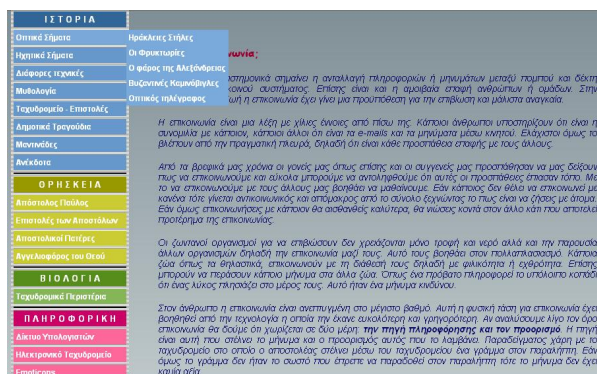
ΙΣΤΟΡΙΑ
Οπτικά Σήματα
Ηχητικά Σήματα
Διάφορες τεχνικές
Μυθολογία
Ταχυδρομείο - Επιστολές
Δημοτικά Τραγούδια
Μαντινάδες
Ανέκδοτα

Ηράκλειες Στήλες
Οι Φρυκτωρίες
Ο φάρος της Αλεξάνδρειας
Βυζαντινές Καμινόβιγλες
Οπτικός τηλέγραφος

ΘΡΗΣΚΕΙΑ
Απόστολος Παύλος
Επιστολές των Αποστόλων
Αποστολικοί Πατέρες
Αγγελιαφόρος του Θεού

ΒΙΟΛΟΓΙΑ
Ταχυδρομικά Περιστέρια

ΠΛΗΡΟΦΟΡΙΚΗ
Δίκτυο Υπολογιστών
Ηλεκτρονικό Ταχυδρομείο
Emoticons

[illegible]νωνία;

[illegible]ιστημονικά σημαίνει η ανταλλαγή πληροφοριών ή μηνυμάτων μεταξύ πομπού και δέκτ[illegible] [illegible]οινού συστήματος. Επίσης είναι και η αμοιβαία σχέση ανθρώπων ή ομάδων. Στην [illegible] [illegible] η επικοινωνία έχει γίνει μια προϋπόθεση για την επιβίωση και μάλιστα αναγκαία.

Η επικοινωνία είναι μια λέξη με χίλιες έννοιες από πίσω της. Κάποιοι άνθρωποι υποστηρίζουν ότι είναι η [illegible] συνομιλία με κάποιον, κάποιοι άλλοι ότι είναι τα e-mails και τα μηνύματα μέσω κινητού. Ελάχιστοι όμως το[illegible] βλέπουν από την πραγματική πλευρά, δηλαδή ότι είναι κάθε προσπάθεια επαφής με τους άλλους.

Από τα βρεφικά μας χρόνια οι γονείς μας όπως επίσης και οι συγγενείς μας προσπαθήσαν να μας δείξουν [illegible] πως να επικοινωνούμε με εύκολα μπορούμε να αντιληφθούμε ότι αυτός οι προσπάθειες έπιασαν τόπο. Με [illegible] το να επικοινωνούμε με τους άλλους μας βοηθάει να μαθαίνουμε. Εάν κάποιος δεν θέλο να επικοινωνεί με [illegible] κανένα τότε γίνεται αντικοινωνικός και απόμακρος από το σύνολο ξεχνώντας το πως είναι να ζήσεις με άτομα. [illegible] Εάν όμως επικοινωνήσεις με κάποιον θα αισθανθείς καλύτερα, θα νιώσεις κοντά στον άλλο και που αποτελεί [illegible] προτέρημα της επικοινωνίας.

Οι ζωντανοί οργανισμοί για να επιβιώσουν δεν χρειάζονται μόνο τροφή και νερό αλλά και την παρουσία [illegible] άλλων οργανισμών δηλαδή την επικοινωνία μαζί τους. Αυτό τους βοηθάει στον πολλαπλασιασμό. Κάποια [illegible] ζώα όπως τα θηλαστικά, επικοινωνούν με τη διάθεσή τους δηλαδή με φιλικότητα ή εχθρότητα. Επίσης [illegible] μπορούν να περάσουν κάποιο μήνυμα στα άλλα ζώα. Όπως ένα πρόβατο πληροφορεί το υπόλοιπο κοπάδι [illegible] ότι ένας λύκος πλησιάζει στο μέρος τους. Αυτό ήταν ένα μήνυμα κινδύνου.

Στον άνθρωπο η επικοινωνία είναι αναπτυγμένη στο μέγιστο βαθμό. Αυτή η φυσική τάση για επικοινωνία έχει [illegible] βοηθηθεί από την τεχνολογία η οποία την έκανε ευκολότερη και γρηγορότερη. Αν αναλύσουμε λίγο τον όρο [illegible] επικοινωνία θα δούμε ότι χωρίζεται σε δύο μέρη: την πηγή πληροφόρησης και τον προορισμό. Η πηγή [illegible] είναι αυτή που στέλνει το μήνυμα και ο προορισμός αυτός που το λαμβάνει. Παραδείγματος χάριν με το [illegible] ταχυδρομείο στο οποίο ο αποστολέας στέλνει μέσω του ταχυδρομείου ένα γράμμα στον παραλήπτη. Εάν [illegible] όμως το γράμμα δεν ήταν το σωστό που έπρεπε να παραδοθεί στον παραλήπτη τότε το μήνυμα δεν έχει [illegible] καμία αξία.